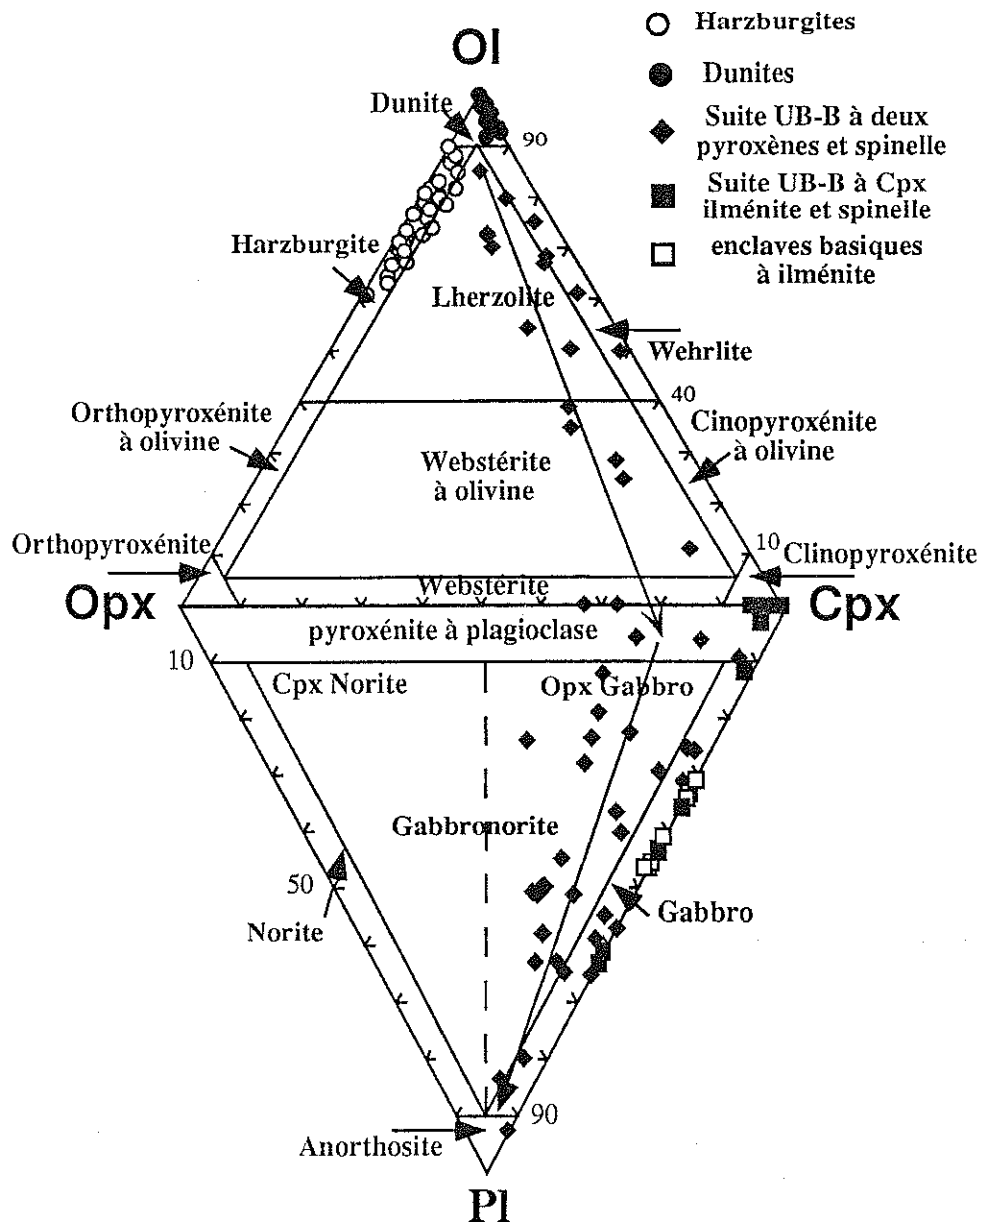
Harzburgites
Dunites
Suite UB-B à deux pyroxènes et spinelle
Suite UB-B à Cpx ilménite et spinelle
enclaves basiques à ilménite

Ol
Dunite
90
Harzburgite
Lherzolite
Wehrlite
40
Orthopyroxénite à olivine
Webstérite à olivine
Cinopyroxénite à olivine
Orthopyroxénite
10
Clinopyroxénite
Webstérite
Opx
Cpx
pyroxénite à plagioclase
10
Cpx Norite
Opx Gabbro
Gabbronorite
50
Norite
Gabbro
90
Anorthosite
Pl